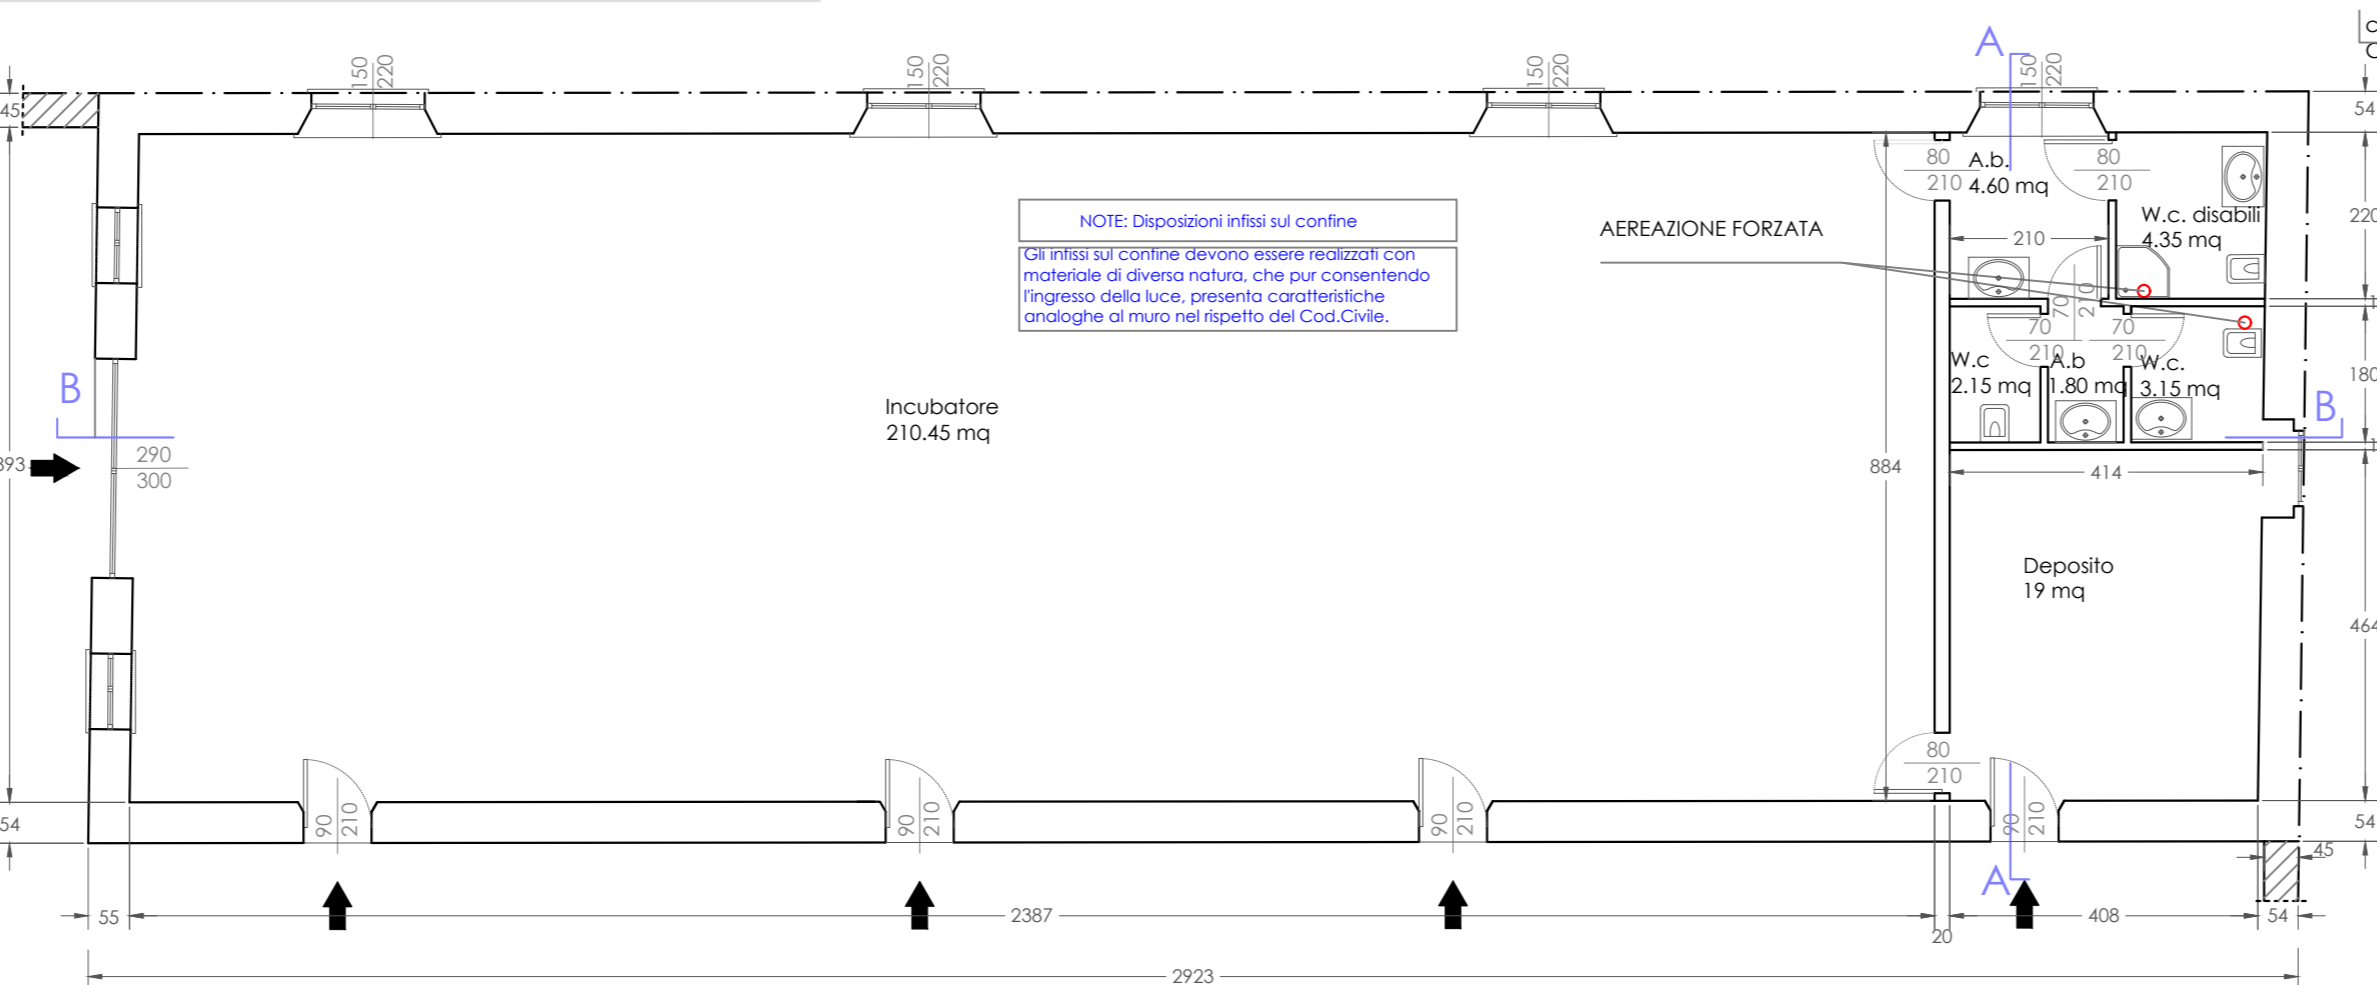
150
220
150
220
150
220
A
150
220
45
54
80
210
A.b.
4.60 mq
80
210
W.c. disabili
4.35 mq
220
NOTE: Disposizioni infissi sul confine

Gli infissi sul confine devono essere realizzati con materiale di diversa natura, che pur consentendo l'ingresso della luce, presenta caratteristiche analoghe al muro nel rispetto del Cod.Civile.

AEREAZIONE FORZATA
210
70
210
70
210
70
210
W.c
2.15 mq
A.b
1.80 mq
W.c.
3.15 mq
180
B
B
Incubatore
210.45 mq
290
300
393
884
414
Deposito
19 mq
464
80
210
90
210
90
210
90
210
90
210
54
54
45
A
55
2387
408
54
20
2923